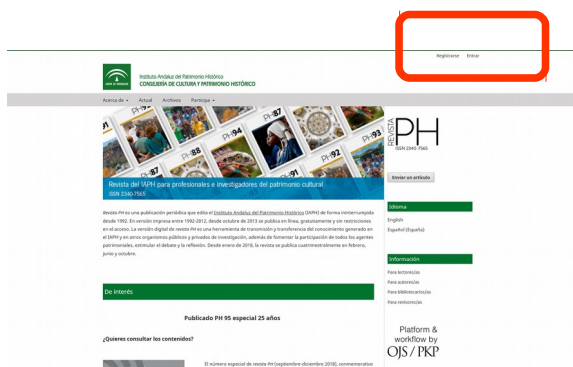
Registrarse Entrar

JUNTA DE ANDALUCIA

Instituto Andaluz del Patrimonio Histórico
CONSEJERÍA DE CULTURA Y PATRIMONIO HISTÓRICO

Acerca de ▾ Actual Archivos Participa ▾

PH 87 PH 94 PH 88 PH 90 PH 92 PH 93 PH 91

Revista del IAPH para profesionales e investigadores del patrimonio cultural
ISSN 2340-7565

REVISTA PH
ISSN 2340-7565

Enviar un artículo

Revista PH es una publicación periódica que edita el Instituto Andaluz del Patrimonio Histórico (IAPH) de forma ininterrumpida desde 1992. En versión impresa entre 1992-2012, desde octubre de 2013 se publica en línea, gratuitamente y sin restricciones en el acceso. La versión digital de revista PH es una herramienta de transmisión y transferencia del conocimiento generado en el IAPH y en otros organismos públicos y privados de investigación, además de fomentar la participación de todos los agentes patrimoniales, estimular el debate y la reflexión. Desde enero de 2018, la revista se publica cuatrimestralmente en febrero, junio y octubre.

Idioma
English
Español (España)

Información
Para lectores/as
Para autores/as
Para bibliotecarios/as
Para revisores/as

De interés

Publicado PH 95 especial 25 años

¿Quieres consultar los contenidos?

El número especial de revista PH (septiembre-diciembre 2018), conmemorativo

Platform & workflow by OJS / PKP